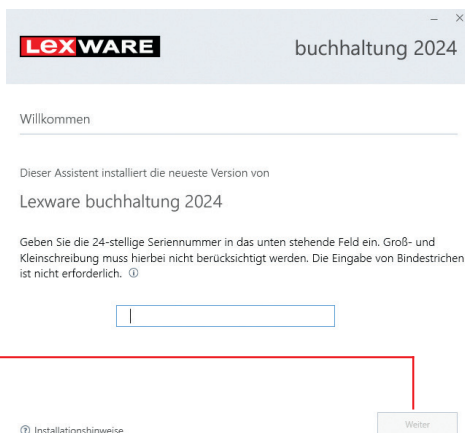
– ×

LEXWARE

buchhaltung 2024

Willkommen

Dieser Assistent installiert die neueste Version von

Lexware buchhaltung 2024

Geben Sie die 24-stellige Seriennummer in das unten stehende Feld ein. Groß- und Kleinschreibung muss hierbei nicht berücksichtigt werden. Die Eingabe von Bindestrichen ist nicht erforderlich. ⓘ

⑦ Installationshinweise

Weiter